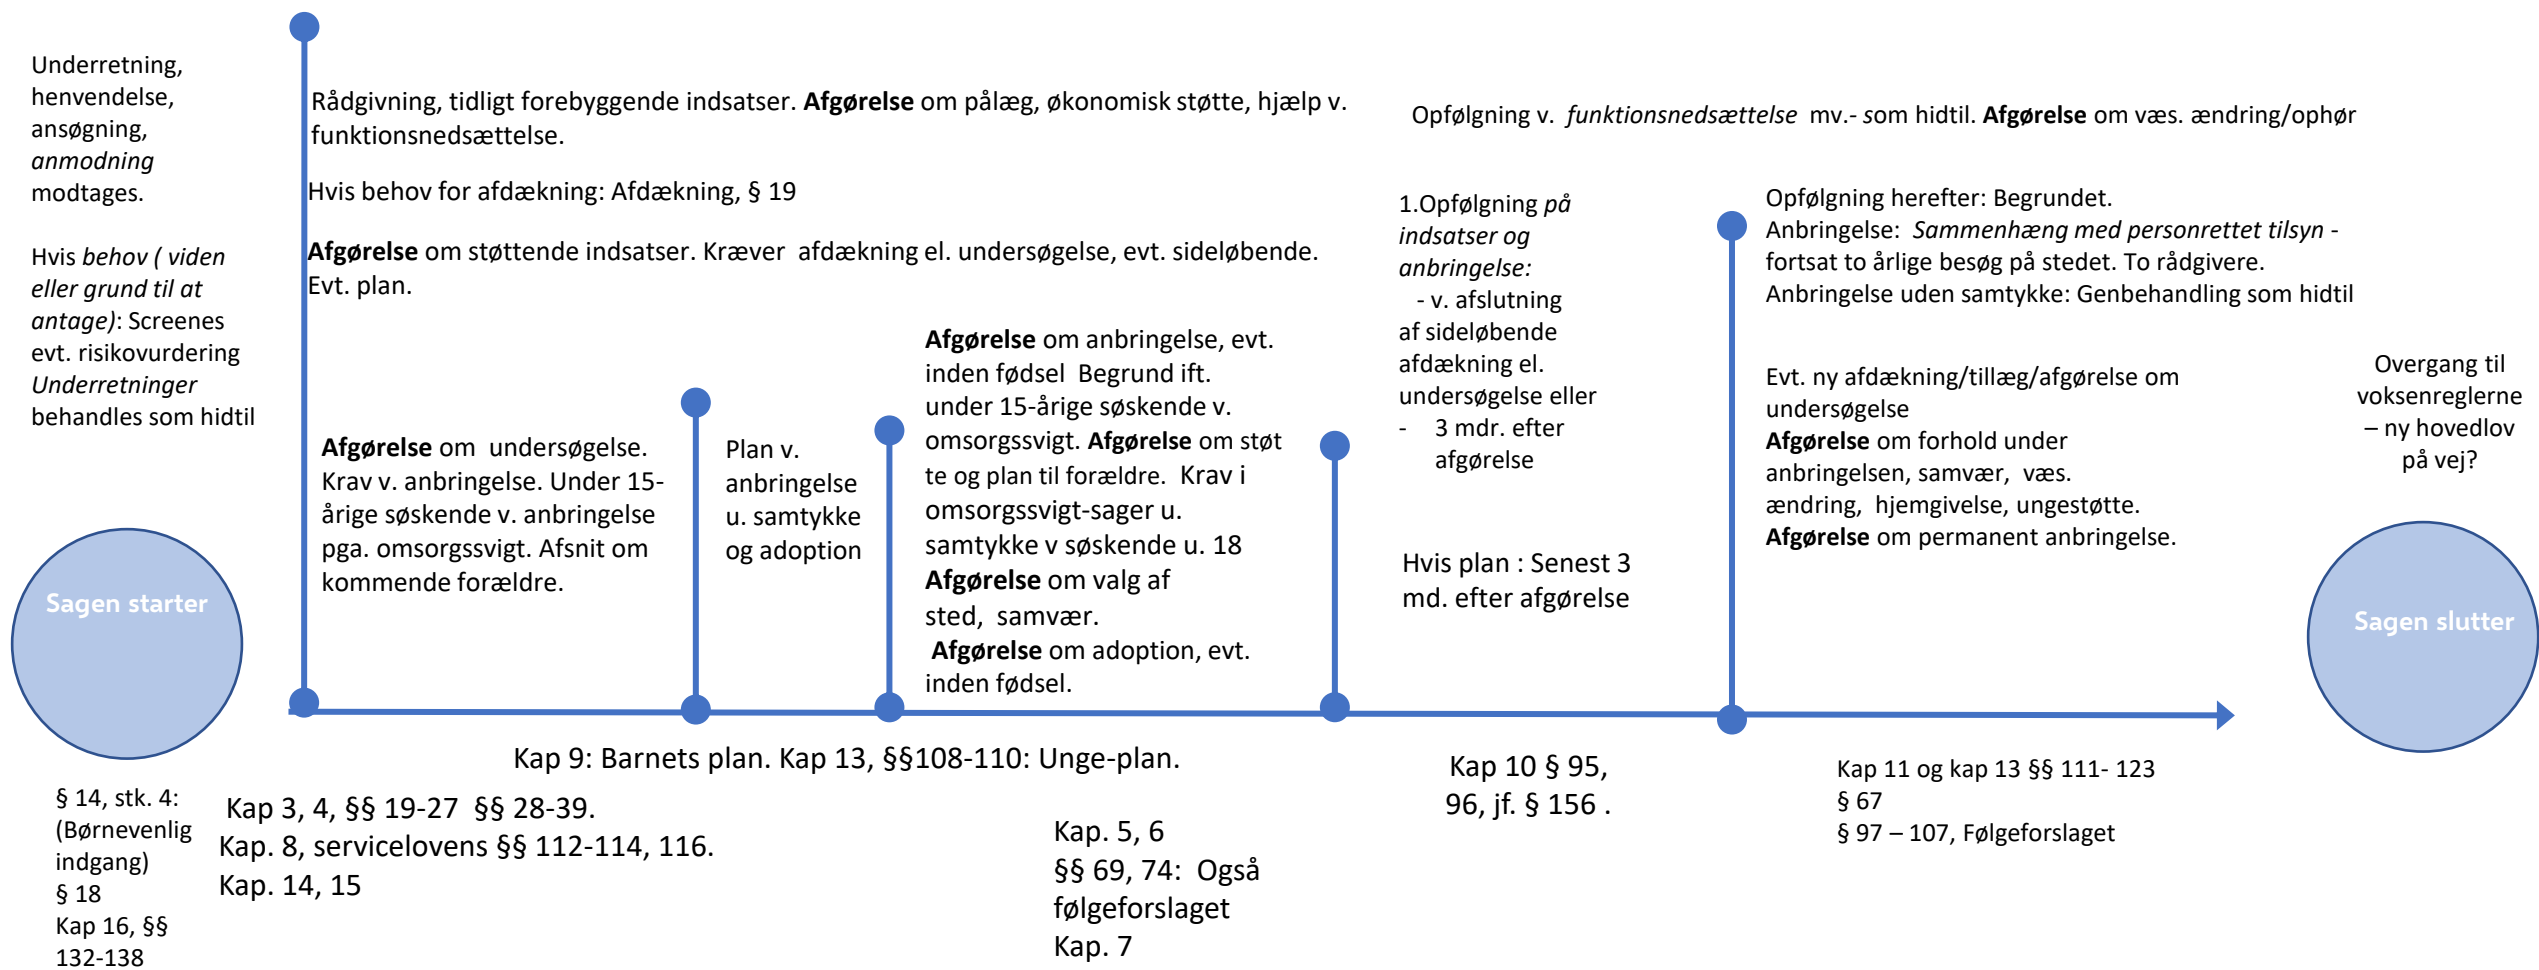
Underretning, henvendelse, ansøgning, *anmodning* modtages.

Hvis *behov ( viden eller grund til at antage)*: Screenes evt. risikovurdering *Underretninger* behandles som hidtil

Rådgivning, tidligt forebyggende indsatser. **Afgørelse** om pålæg, økonomisk støtte, hjælp v. funktionsnedsættelse.

Hvis behov for afdækning: Afdækning, § 19

**Afgørelse** om støttende indsatser. Kræver afdækning el. undersøgelse, evt. sideløbende. Evt. plan.

**Afgørelse** om undersøgelse. Krav v. anbringelse. Under 15-årige søskende v. anbringelse pga. omsorgssvigt. Afsnit om kommende forældre.

Plan v. anbringelse u. samtykke og adoption

**Afgørelse** om anbringelse, evt. inden fødsel Begrund ift. under 15-årige søskende v. omsorgssvigt. **Afgørelse** om støt te og plan til forældre. Krav i omsorgssvigt-sager u. samtykke v søskende u. 18 **Afgørelse** om valg af sted, samvær. **Afgørelse** om adoption, evt. inden fødsel.

Opfølgning v. *funktionsnedsættelse* mv.- som hidtil. **Afgørelse** om væs. ændring/ophør

1.Opfølgning *på indsatser og anbringelse:*
- v. afslutning af sideløbende afdækning el. undersøgelse eller
- 3 mdr. efter afgørelse

Hvis plan : Senest 3 md. efter afgørelse

Opfølgning herefter: Begrundet.
Anbringelse: *Sammenhæng med personrettet tilsyn* - fortsat to årlige besøg på stedet. To rådgivere.
Anbringelse uden samtykke: Genbehandling som hidtil

Evt. ny afdækning/tillæg/afgørelse om undersøgelse
**Afgørelse** om forhold under anbringelsen, samvær, væs. ændring, hjemgivelse, ungestøtte.
**Afgørelse** om permanent anbringelse.

Overgang til voksenreglerne – ny hovedlov på vej?

Sagen starter

Sagen slutter

Kap 9: Barnets plan. Kap 13, §§108-110: Unge-plan.

§ 14, stk. 4: (Børnevenlig indgang) § 18 Kap 16, §§ 132-138

Kap 3, 4, §§ 19-27 §§ 28-39.
Kap. 8, servicelovens §§ 112-114, 116.
Kap. 14, 15

Kap. 5, 6
§§ 69, 74: Også følgeforslaget
Kap. 7

Kap 10 § 95, 96, jf. § 156 .

Kap 11 og kap 13 §§ 111- 123
§ 67
§ 97 – 107, Følgeforslaget